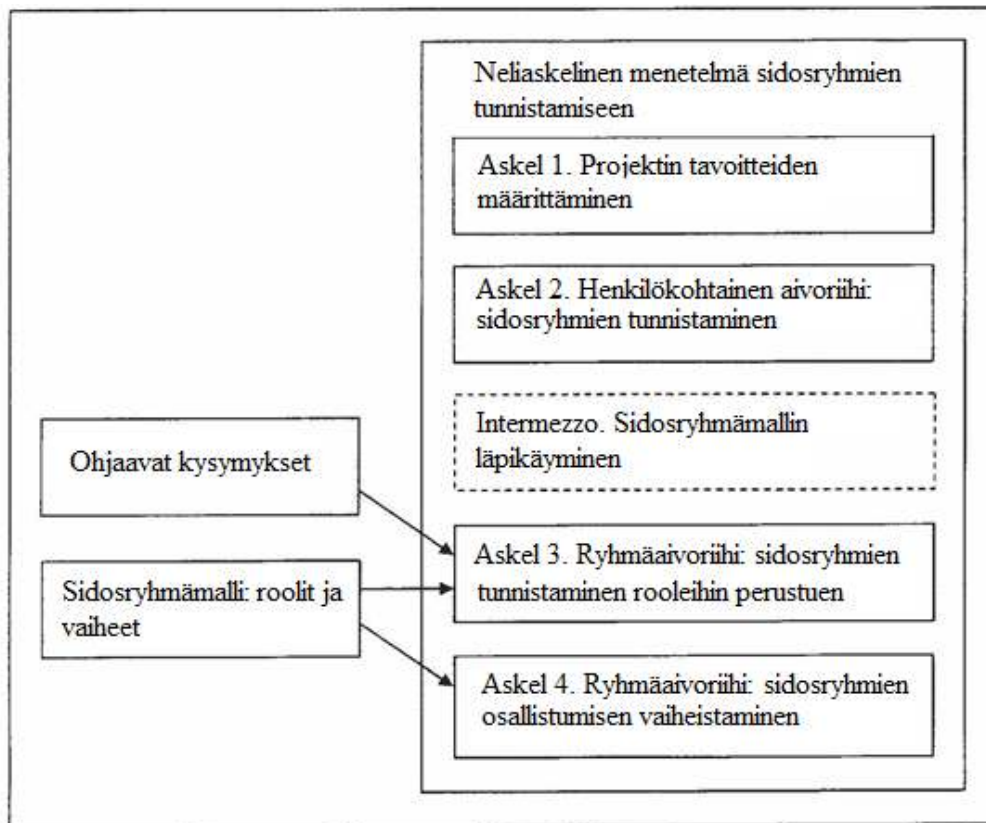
Neliaskelinen menetelmä sidosryhmien tunnistamiseen

Askel 1. Projektin tavoitteiden määrittäminen

Askel 2. Henkilökohtainen aivoriihi: sidosryhmien tunnistaminen

Intermezzo. Sidosryhmämallin läpikäyminen

Askel 3. Ryhmäaivoriihi: sidosryhmien tunnistaminen rooleihin perustuen

Askel 4. Ryhmäaivoriihi: sidosryhmien osallistumisen vaiheistaminen

Ohjaavat kysymykset

Sidosryhmämalli: roolit ja vaiheet